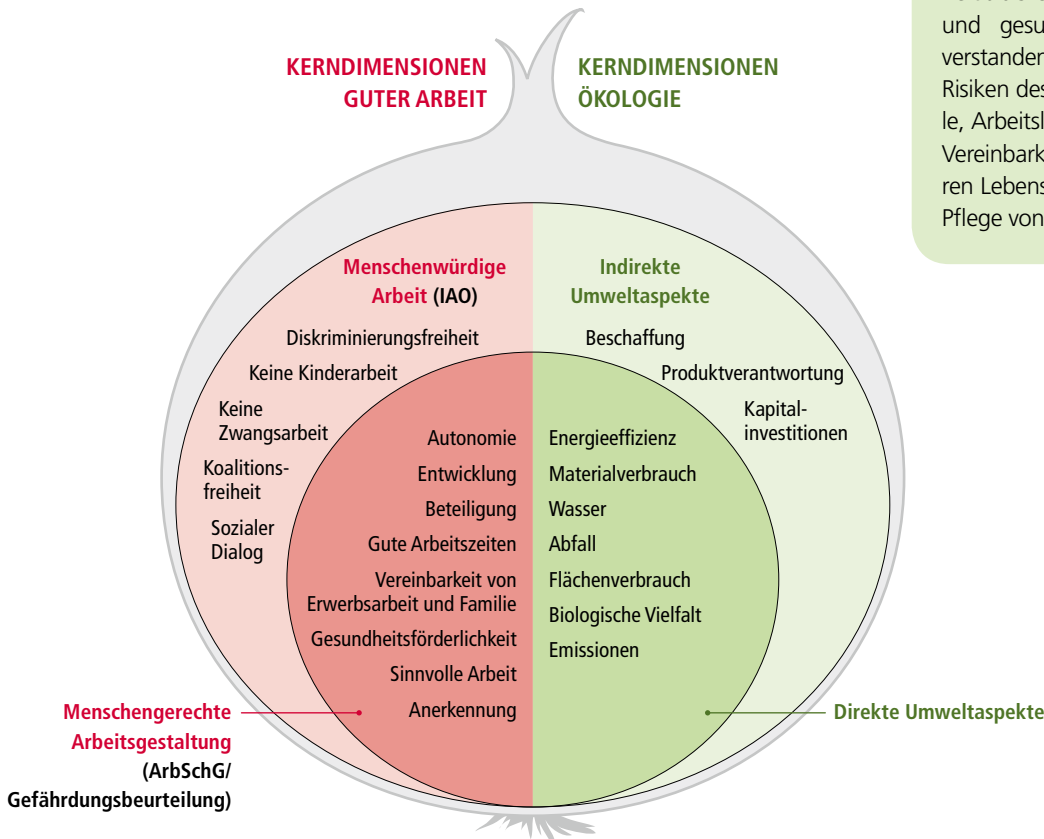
und gesu
verstanden
Risiken des
le, Arbeitsl
Vereinbark
ren Lebens
Pflege von

KERNDIMENSIONEN GUTER ARBEIT

KERNDIMENSIONEN ÖKOLOGIE

Menschenwürdige Arbeit (IAO)

Diskriminierungsfreiheit

Keine Kinderarbeit

Keine Zwangsarbeit

Koalitionsfreiheit

Sozialer Dialog

Indirekte Umweltaspekte

Beschaffung

Produktverantwortung

Kapitalinvestitionen

Autonomie

Entwicklung

Beteiligung

Gute Arbeitszeiten

Vereinbarkeit von Erwerbsarbeit und Familie

Gesundheitsförderlichkeit

Sinnvolle Arbeit

Anerkennung

Energieeffizienz

Materialverbrauch

Wasser

Abfall

Flächenverbrauch

Biologische Vielfalt

Emissionen

Menschengerechte Arbeitsgestaltung (ArbSchG/ Gefährdungsbeurteilung)

Direkte Umweltaspekte